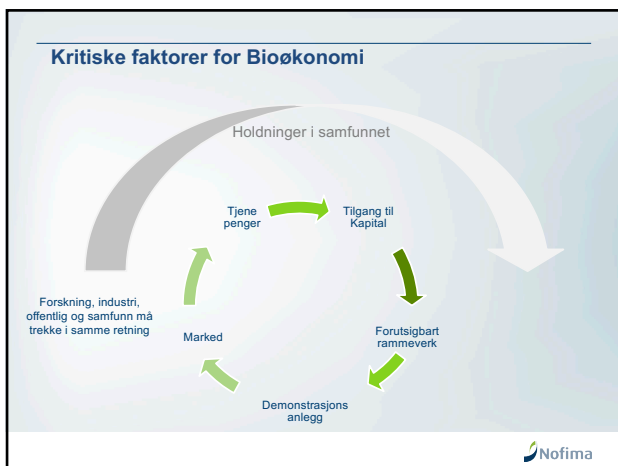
Kritiske faktorer for Bioøkonomi

Holdninger i samfunnet

Tjene penger

Tilgang til Kapital

Forutsigbart rammeverk

Demonstrasjons anlegg

Marked

Forskning, industri, offentlig og samfunn må trekke i samme retning

Nofima